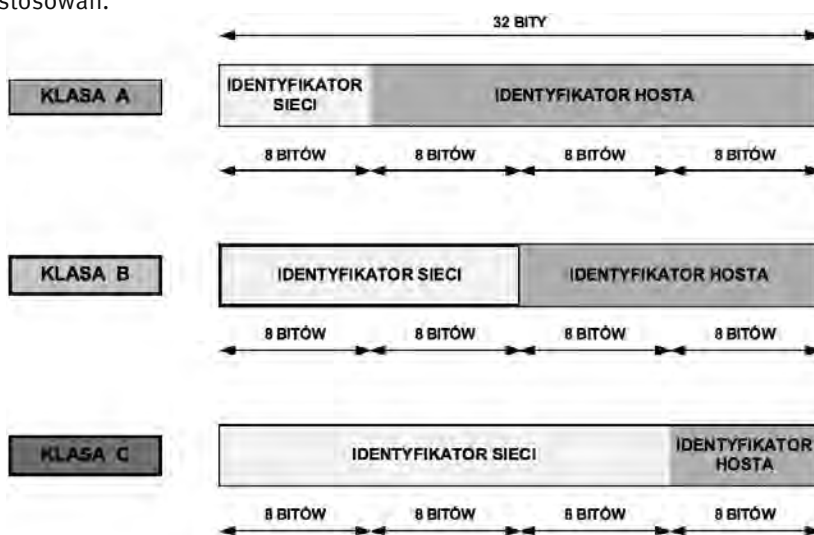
stosowań.

32 BITY

KLASA A

IDENTYFIKATOR SIECI

IDENTYFIKATOR HOSTA

8 BITÓW 8 BITÓW 8 BITÓW 8 BITÓW

KLASA B

IDENTYFIKATOR SIECI

IDENTYFIKATOR HOSTA

8 BITÓW 8 BITÓW 8 BITÓW 8 BITÓW

KLASA C

IDENTYFIKATOR SIECI

IDENTYFIKATOR HOSTA

8 BITÓW 8 BITÓW 8 BITÓW 8 BITÓW